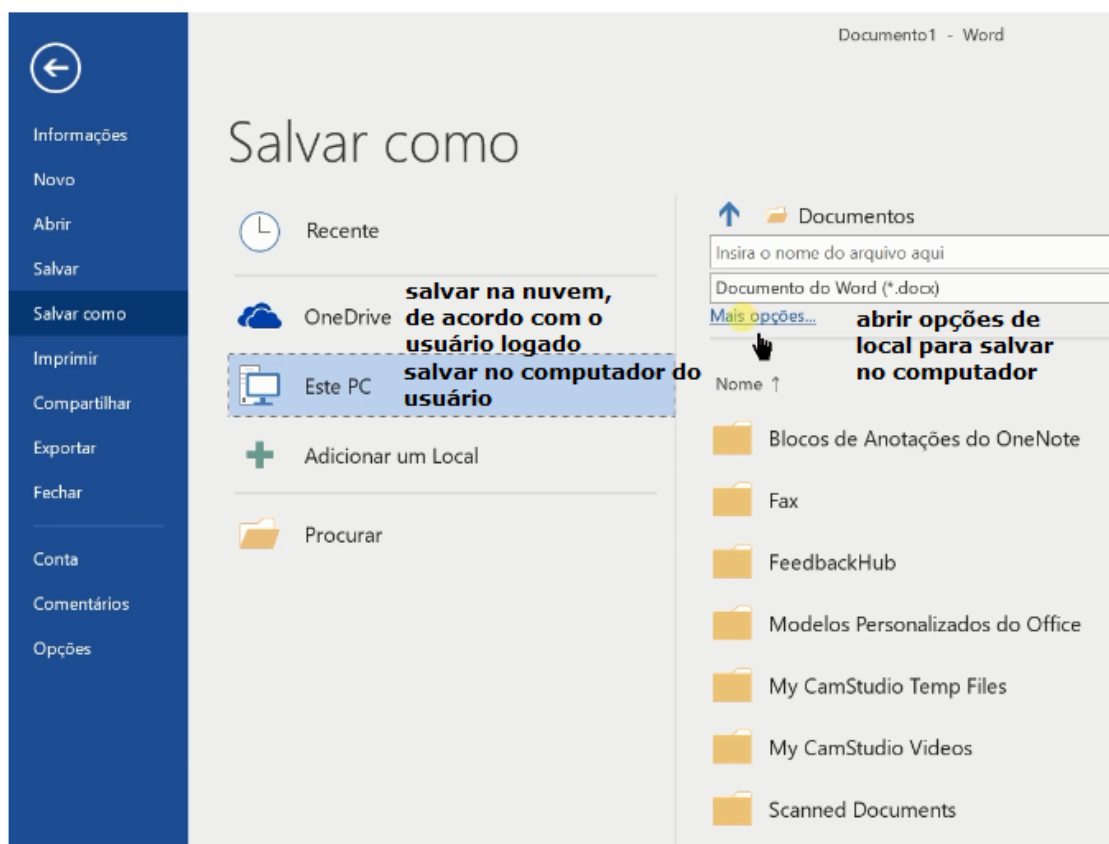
Documento1 - Word

Informações
Novo
Abrir
Salvar
Salvar como
Imprimir
Compartilhar
Exportar
Fechar
Conta
Comentários
Opções

Salvar como

Recente

OneDrive

salvar na nuvem, de acordo com o usuário logado

Este PC

salvar no computador do usuário

Adicionar um Local

Procurar

Documentos

Insira o nome do arquivo aqui

Documento do Word (*.docx)

Mais opções...

abrir opções de local para salvar no computador

Nome ↑

Blocos de Anotações do OneNote

Fax

FeedbackHub

Modelos Personalizados do Office

My CamStudio Temp Files

My CamStudio Videos

Scanned Documents